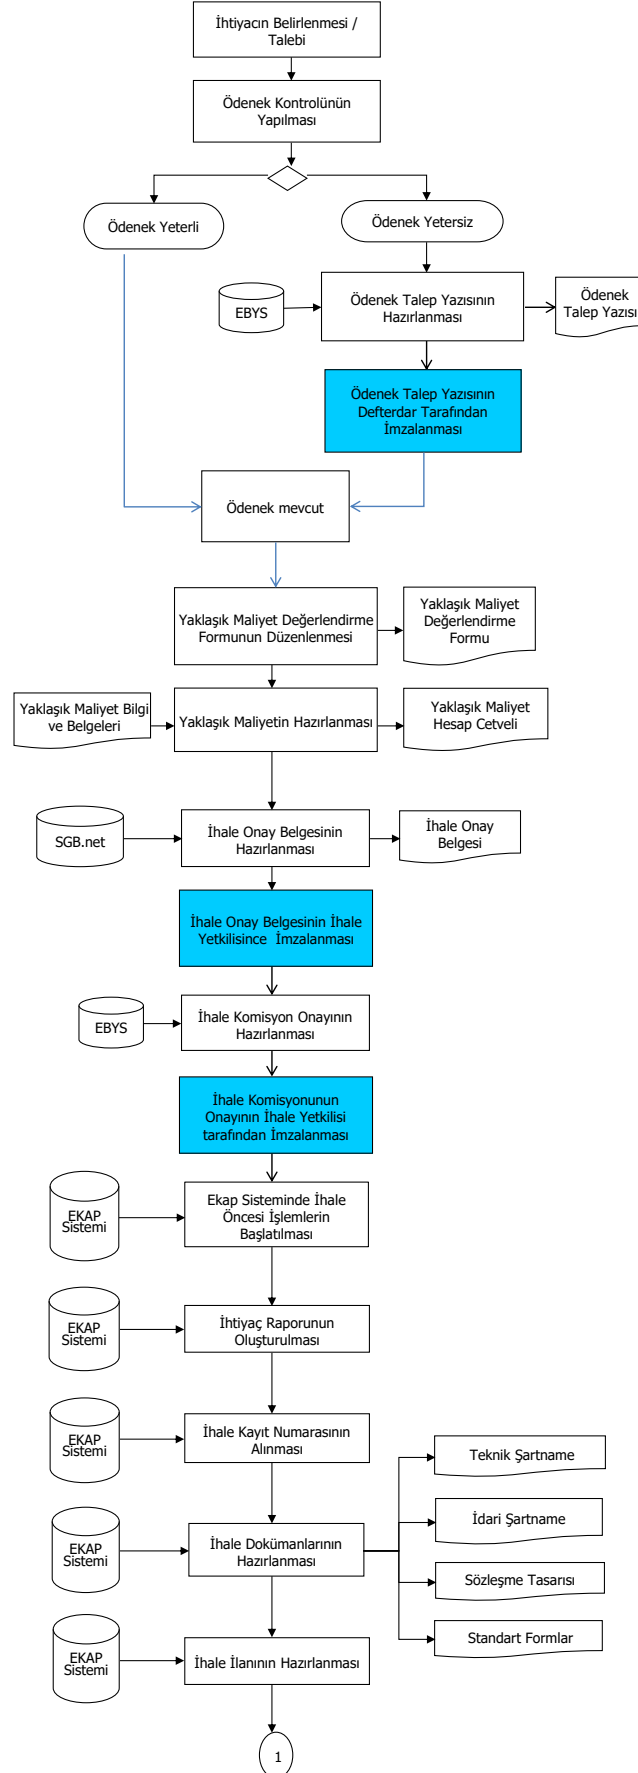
İhtiyacın Belirlenmesi / Talebi

Ödenek Kontrolünün Yapılması

Ödenek Yeterli

Ödenek Yetersiz

EBYS

Ödenek Talep Yazısının Hazırlanması

Ödenek Talep Yazısı

Ödenek Talep Yazısının Defterdar Tarafından İmzalanması

Ödenek mevcut

Yaklaşık Maliyet Değerlendirme Formunun Düzenlenmesi

Yaklaşık Maliyet Değerlendirme Formu

Yaklaşık Maliyet Bilgi ve Belgeleri

Yaklaşık Maliyetin Hazırlanması

Yaklaşık Maliyet Hesap Cetveli

SGB.net

İhale Onay Belgesinin Hazırlanması

İhale Onay Belgesi

İhale Onay Belgesinin İhale Yetkilisince İmzalanması

EBYS

İhale Komisyon Onayının Hazırlanması

İhale Komisyonunun Onayının İhale Yetkilisi tarafından İmzalanması

EKAP Sistemi

Ekap Sisteminde İhale Öncesi İşlemlerin Başlatılması

EKAP Sistemi

İhtiyaç Raporunun Oluşturulması

EKAP Sistemi

İhale Kayıt Numarasının Alınması

Teknik Şartname

EKAP Sistemi

İhale Dokümanlarının Hazırlanması

İdari Şartname

Sözleşme Tasarısı

Standart Formlar

EKAP Sistemi

İhale İlanının Hazırlanması

1